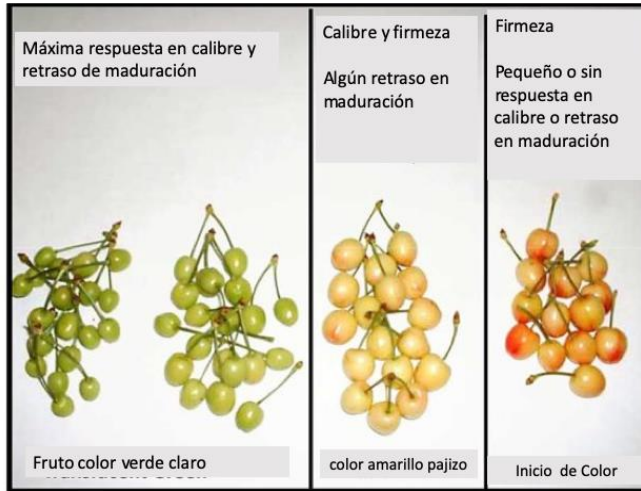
Máxima respuesta en calibre y retraso de maduración

Calibre y firmeza

Algún retraso en maduración

Firmeza

Pequeño o sin respuesta en calibre o retraso en maduración

Fruto color verde claro

color amarillo pajizo

Inicio de Color